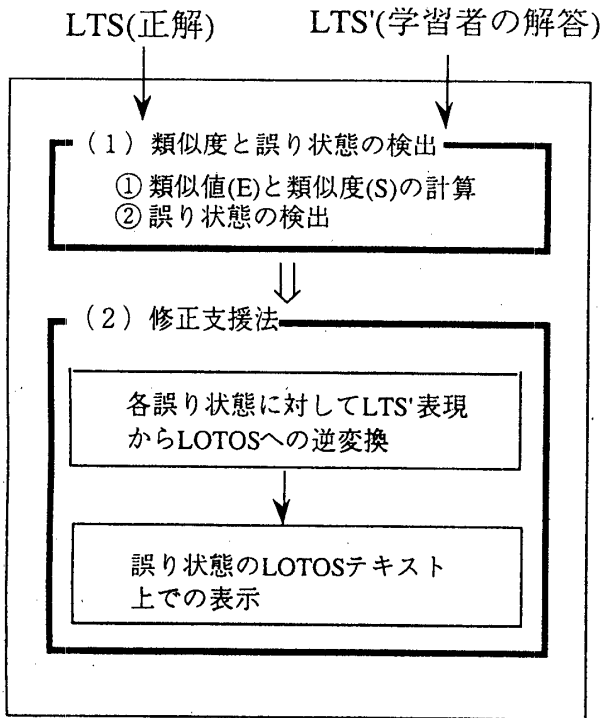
LTS(正解)

LTS'(学習者の解答)

（1）類似度と誤り状態の検出

① 類似値(E)と類似度(S)の計算
② 誤り状態の検出

（2）修正支援法

各誤り状態に対してLTS'表現からLOTOSへの逆変換

誤り状態のLOTOSテキスト上での表示